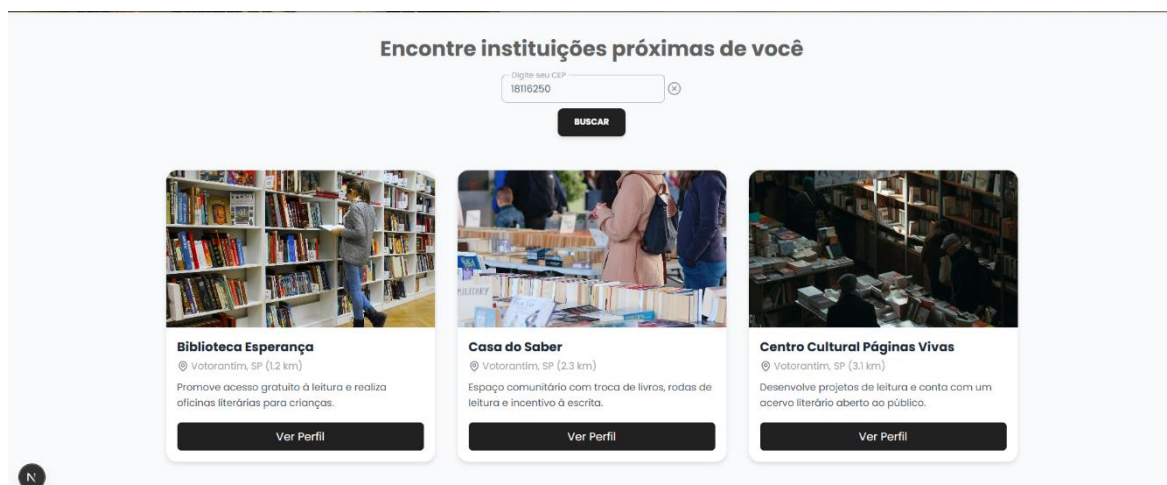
Encontre instituições próximas de você

Digite seu CEP
18116250

BUSCAR

Biblioteca Esperança
Votorantim, SP (1.2 km)
Promove acesso gratuito à leitura e realiza oficinas literárias para crianças.
Ver Perfil

Casa do Saber
Votorantim, SP (2.3 km)
Espaço comunitário com troca de livros, rodas de leitura e incentivo à escrita.
Ver Perfil

Centro Cultural Páginas Vivas
Votorantim, SP (3.1 km)
Desenvolve projetos de leitura e conta com um acervo literário aberto ao público.
Ver Perfil

N